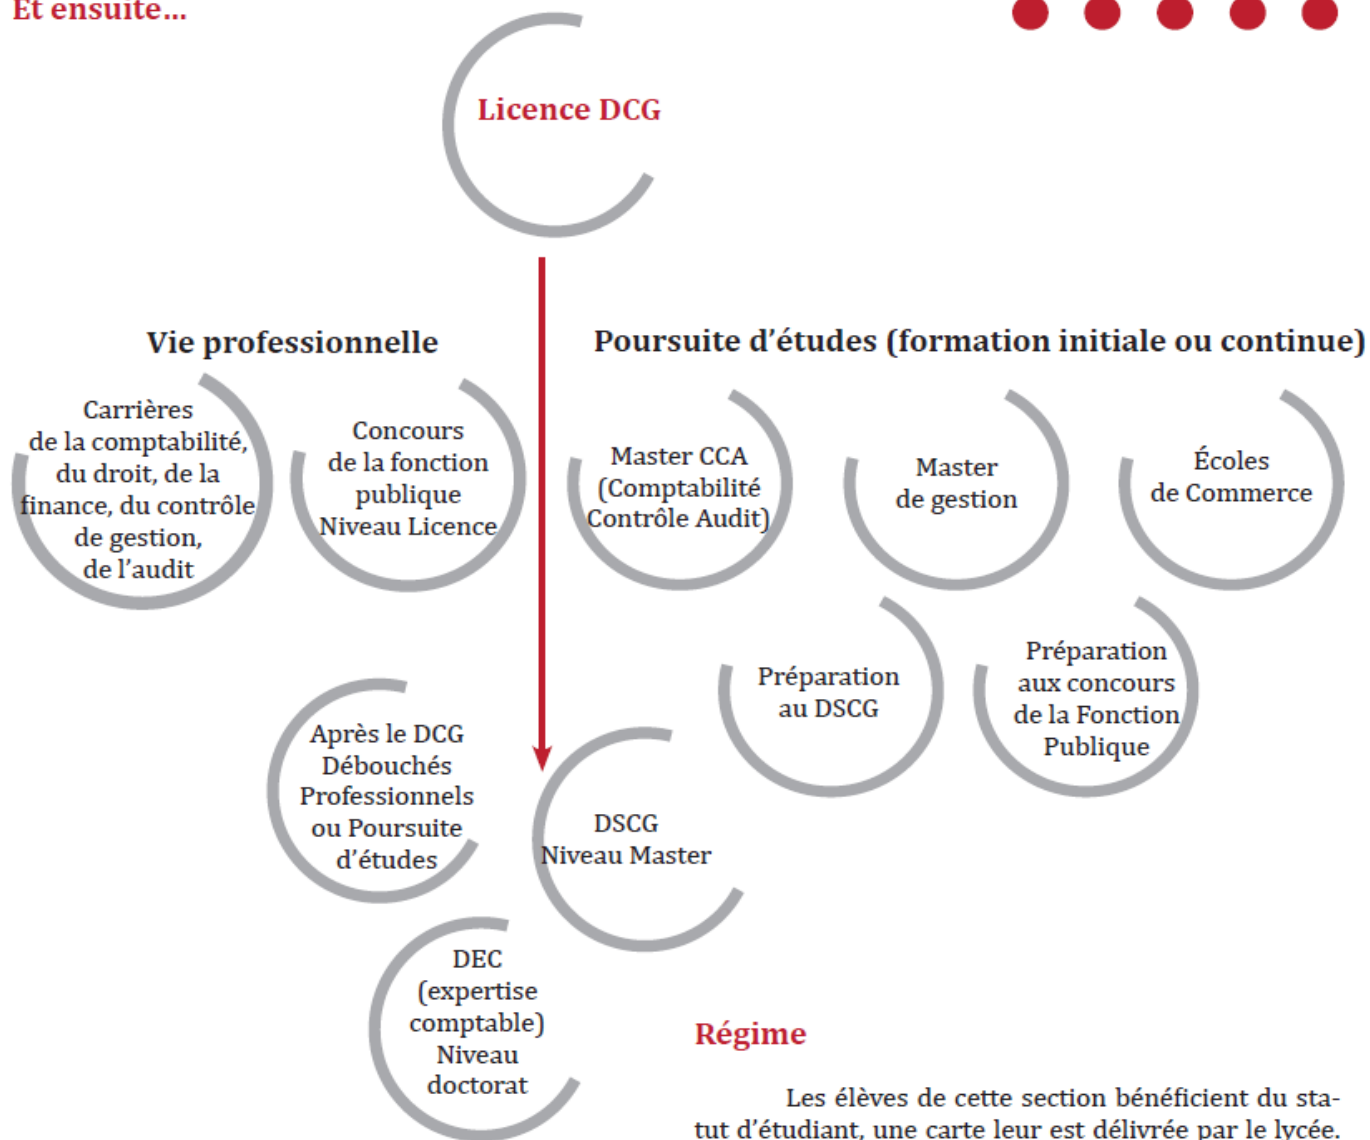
Et ensuite...

Licence DCG

Vie professionnelle

Poursuite d'études (formation initiale ou continue)

Carrières de la comptabilité, du droit, de la finance, du contrôle de gestion, de l'audit

Concours de la fonction publique Niveau Licence

Master CCA (Comptabilité Contrôle Audit)

Master de gestion

Écoles de Commerce

Préparation au DSCG

Préparation aux concours de la Fonction Publique

Après le DCG Débouchés Professionnels ou Poursuite d'études

DSCG Niveau Master

DEC (expertise comptable) Niveau doctorat

Régime

Les élèves de cette section bénéficient du statut d'étudiant, une carte leur est délivrée par le lycée.